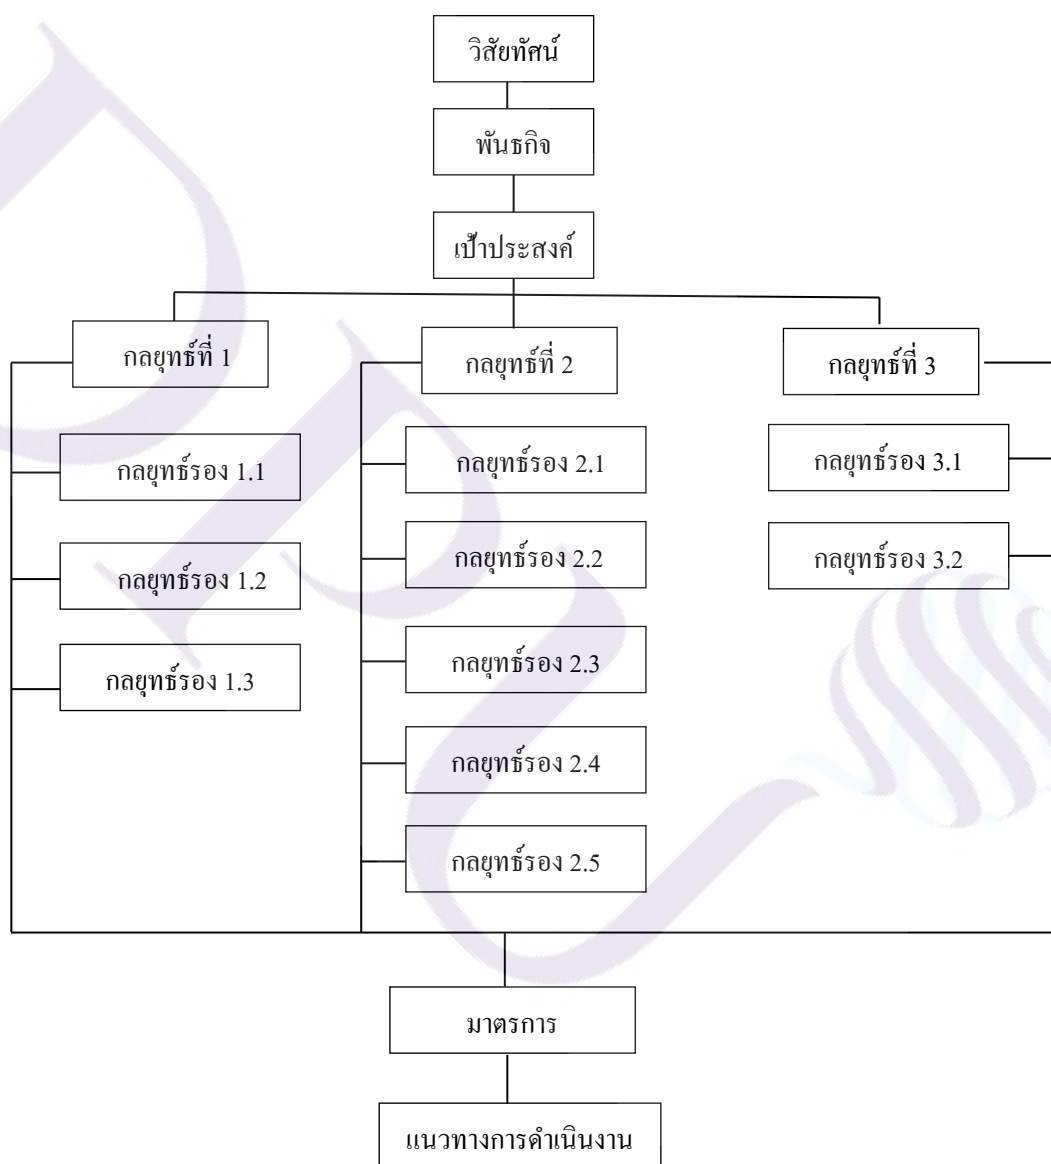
วิสัยทัศน์

พันธกิจ

เป้าประสงค์

กลยุทธ์ที่ 1

กลยุทธ์ที่ 2

กลยุทธ์ที่ 3

กลยุทธ์รอง 1.1

กลยุทธ์รอง 1.2

กลยุทธ์รอง 1.3

กลยุทธ์รอง 2.1

กลยุทธ์รอง 2.2

กลยุทธ์รอง 2.3

กลยุทธ์รอง 2.4

กลยุทธ์รอง 2.5

กลยุทธ์รอง 3.1

กลยุทธ์รอง 3.2

มาตรการ

แนวทางการดำเนินงาน